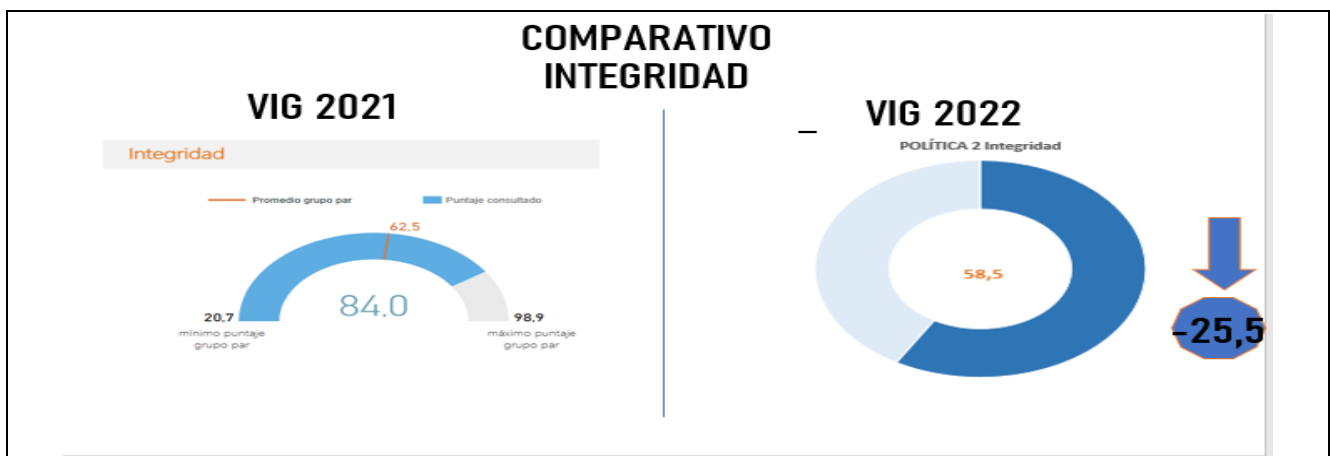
COMPARATIVO INTEGRIDAD

VIG 2021

Integridad

Promedio grupo par

Puntaje consultado

62.5

20.7
mínimo puntaje grupo par

84.0

98.9
máximo puntaje grupo par

VIG 2022

POLÍTICA 2 Integridad

58,5

-25,5